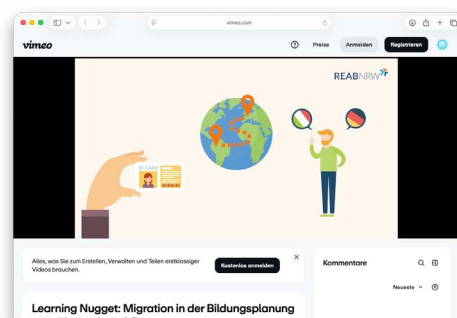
vimeo.com

vimeo

Preise

Anmelden

Registrieren

REABNRW

ID CARD

Alles, was Sie zum Erstellen, Verwalten und Teilen erstklassiger Videos brauchen.

Kostenlos anmelden

Kommentare

Neueste

Learning Nugget: Migration in der Bildungsplanung